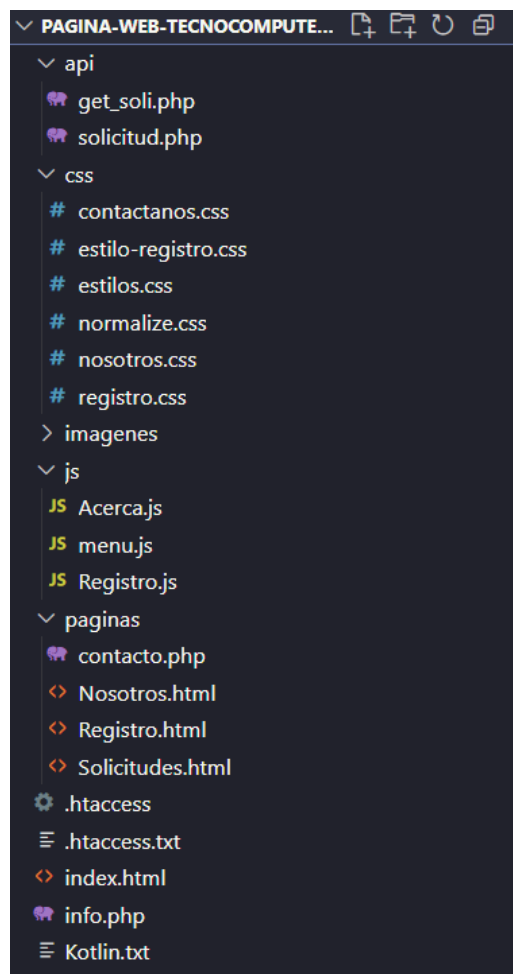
PAGINA-WEB-TECNOCOMPUTE...
api
get_soli.php
solicitud.php
css
contactanos.css
estilo-registro.css
estilos.css
normalize.css
nosotros.css
registro.css
imagenes
js
JS Acerca.js
JS menu.js
JS Registro.js
paginas
contacto.php
Nosotros.html
Registro.html
Solicitudes.html
.htaccess
.htaccess.txt
index.html
info.php
Kotlin.txt